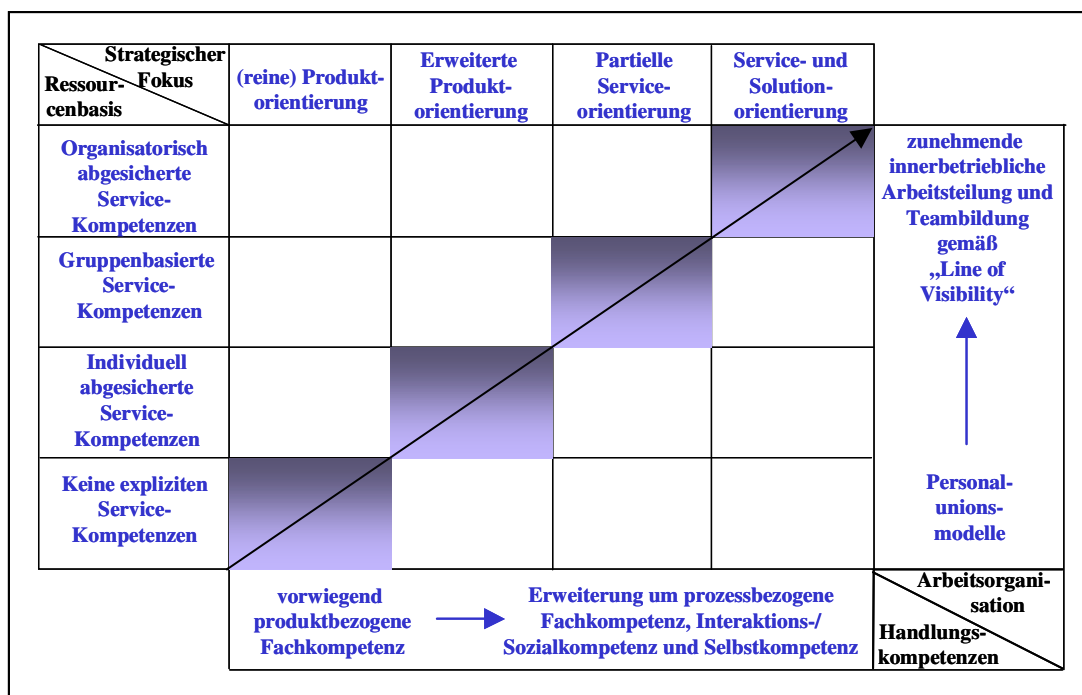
| Strategischer Fokus / Ressourcenbasis | (reine) Produktorientierung | Erweiterte Produktorientierung | Partielle Serviceorientierung | Service- und Solutionorientierung |
|---|---|---|---|---|
| Organisatorisch abgesicherte Service-Kompetenzen | | | | |
| Gruppenbasierte Service-Kompetenzen | | | | |
| Individuell abgesicherte Service-Kompetenzen | | | | |
| Keine expliziten Service-Kompetenzen | | | | |

zunehmende innerbetriebliche Arbeitsteilung und Teambildung gemäß „Line of Visibility“

Personalunionsmodelle

vorwiegend produktbezogene Fachkompetenz

Erweiterung um prozessbezogene Fachkompetenz, Interaktions-/ Sozialkompetenz und Selbstkompetenz

Arbeitsorganisation

Handlungskompetenzen